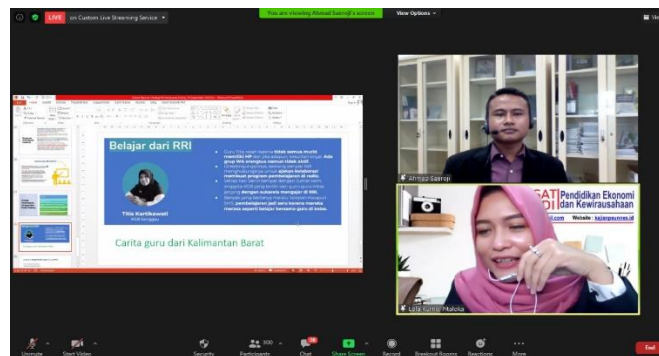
LIVE on Custom Live Streaming Service

You are viewing Ahmad Saprojii's screen

View Options

Belajar dari RRI

Titis Kartikawati

Guru Titis masih bersama tidak semua murid memiliki HP dan pulsa, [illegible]

Carita guru dari Kalimantan Barat

Ahmad Saproji

Pendidikan Ekonomi dan Kewirausahaan

Website: kajianpaumes.id

Lala Yunita Malaka

Unmute Start Video Security Participants 300 Chat Share Screen Record Breakout Rooms Reactions More

End